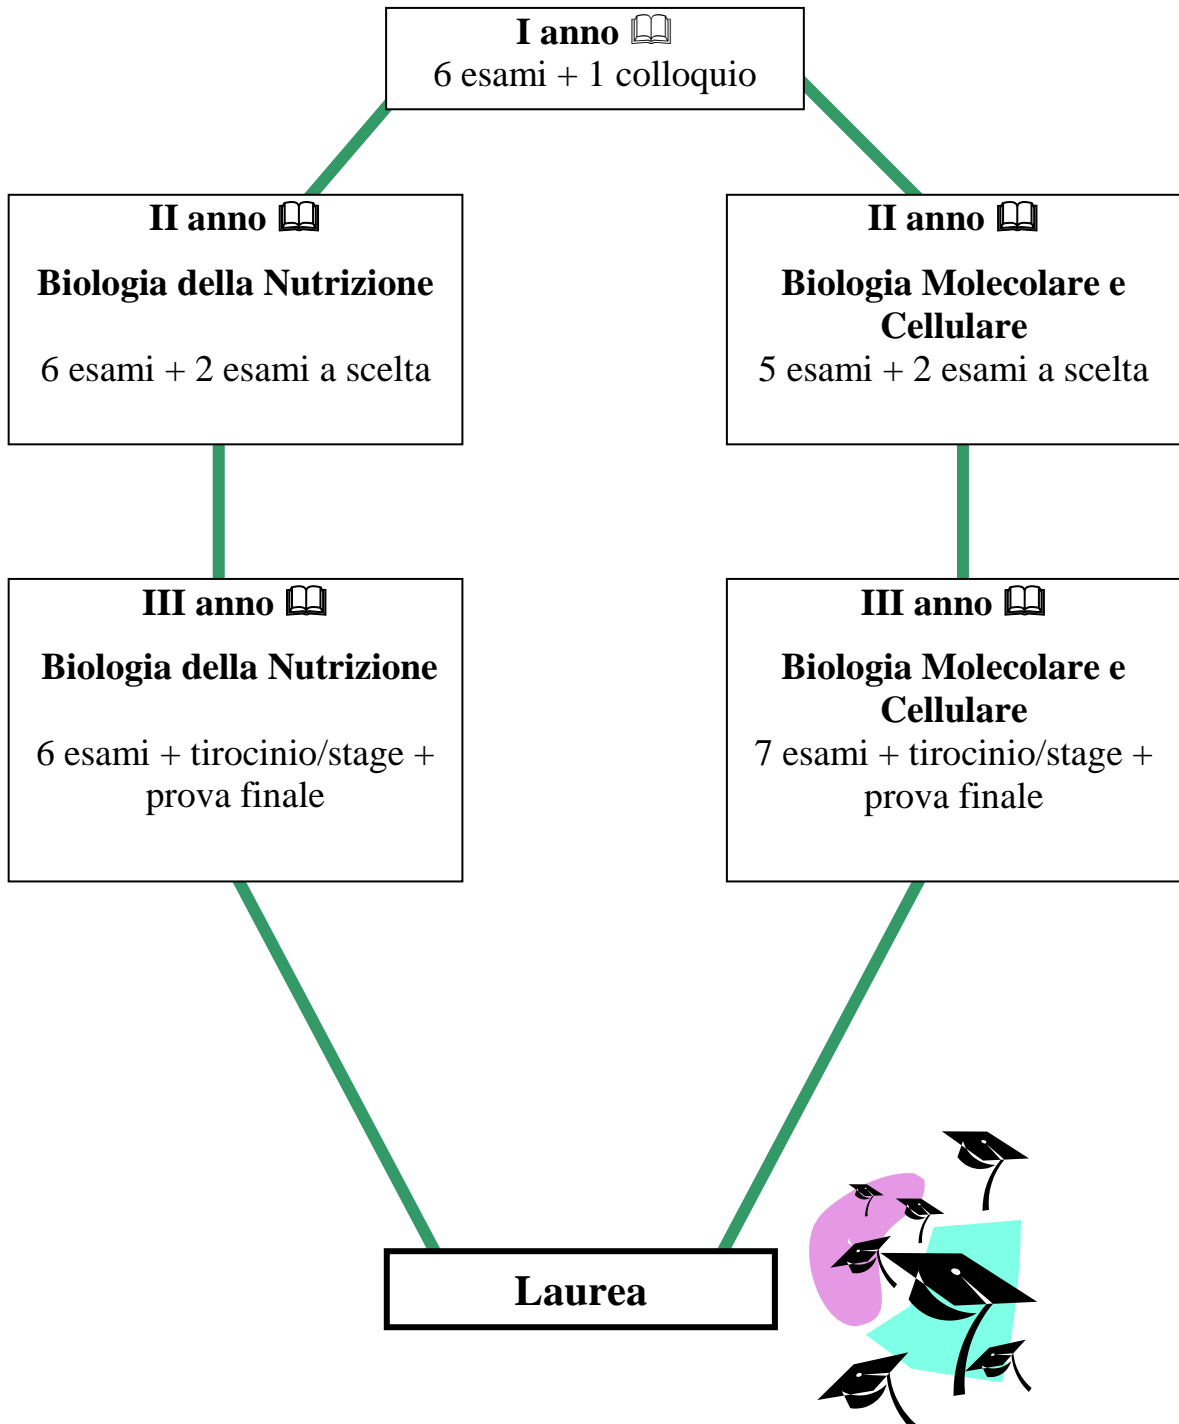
I anno 📖
6 esami + 1 colloquio

II anno 📖
Biologia della Nutrizione
6 esami + 2 esami a scelta

II anno 📖
Biologia Molecolare e Cellulare
5 esami + 2 esami a scelta

III anno 📖
Biologia della Nutrizione
6 esami + tirocinio/stage + prova finale

III anno 📖
Biologia Molecolare e Cellulare
7 esami + tirocinio/stage + prova finale

Laurea